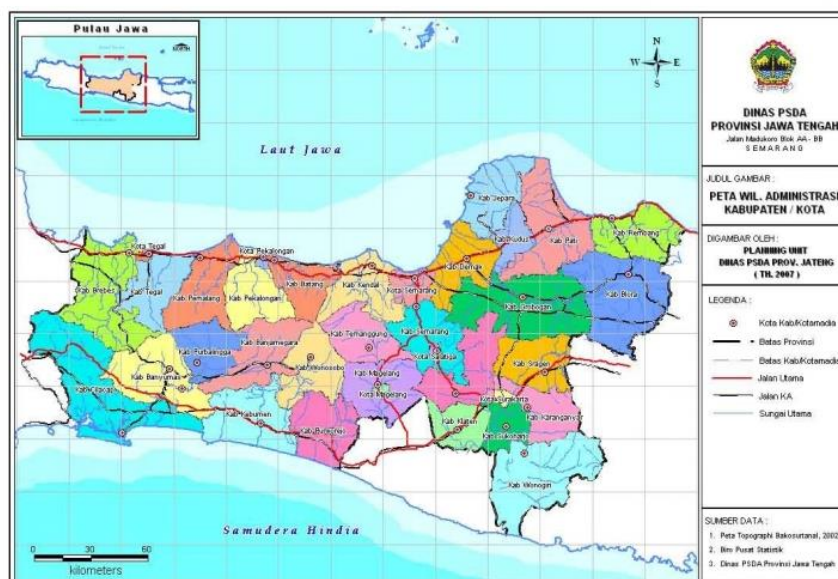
Pulau Jawa

N
W E
S

Laut Jawa

Kab Jepara
Kab Kudus
Kab Pati
Kab Rembang
Kota Tegal
Kota Pekalongan
Kab Demak
Kab Brebes
Kab Tegal
Kab Pemalang
Kab Pekalongan
Kab Batang
Kab Kendal
Kota Semarang
Kab Grobogan
Kab Blora
Kab Purbalingga
Kab Banjarnegara
Kab Temanggung
Kab Semarang
Kota Salatiga
Kab Banyumas
Kab Wonosobo
Kab Magelang
Kab Boyolali
Kab Sragen
Kab Cilacap
Kota Magelang
Kota Surakarta
Kab Kebumen
Kab Purworejo
Kab Klaten
Kab Karanganyar
Kab Sukoharjo
Kab Wonogiri

Samudera Hindia

0 30 60
kilometers

DINAS PSDA
PROVINSI JAWA TENGAH
Jalan Madukoro Blok AA - BB
SEMARANG

JUDUL GAMBAR :
PETA WIL. ADMINISTRASI
KABUPATEN / KOTA

DIGAMBAR OLEH :
PLANNING UNIT
DINAS PSDA PROV. JATENG
( TH. 2007 )

LEGENDA :
Kota Kab/Kotamadia
Batas Provinsi
Batas Kab/Kotamadia
Jalan Utama
Jalan KA
Sungai Utama

SUMBER DATA :
1. Peta Topograph Bakosurtanal, 2002
2. Biro Pusat Statistik
3. Dinas PSDA Provinsi Jawa Tengah